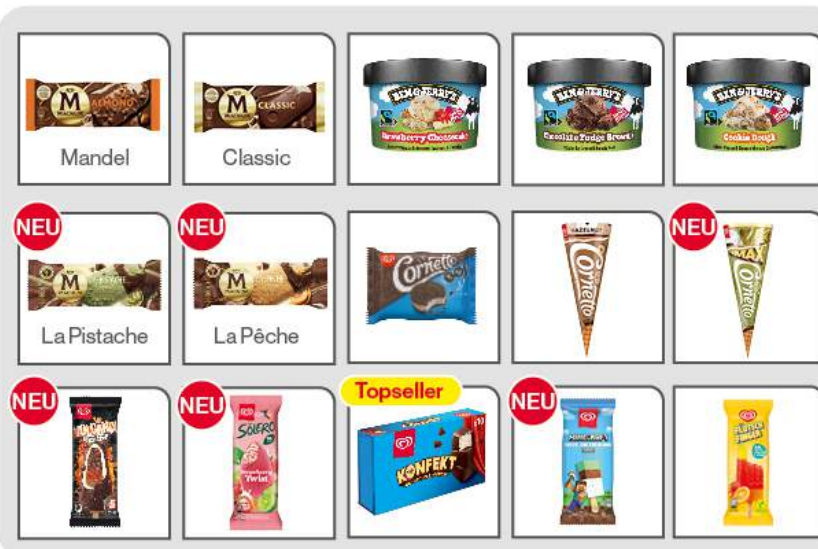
MAGNUM ALMOND
Mandel

MAGNUM CLASSIC
Classic

BEN & JERRY'S
Strawberry Cheesecake

BEN & JERRY'S
Chocolate Fudge Brownie

BEN & JERRY'S
Cookie Dough

NEU
MAGNUM
La Pistache

NEU
MAGNUM
La Pêche

Cornetto

HAZELNUT
Cornetto

NEU
MAX
Cornetto

NEU

NEU
Solero
Strawberry Twist

Topseller
KONFEKT
10

NEU
MINECRAFT

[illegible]